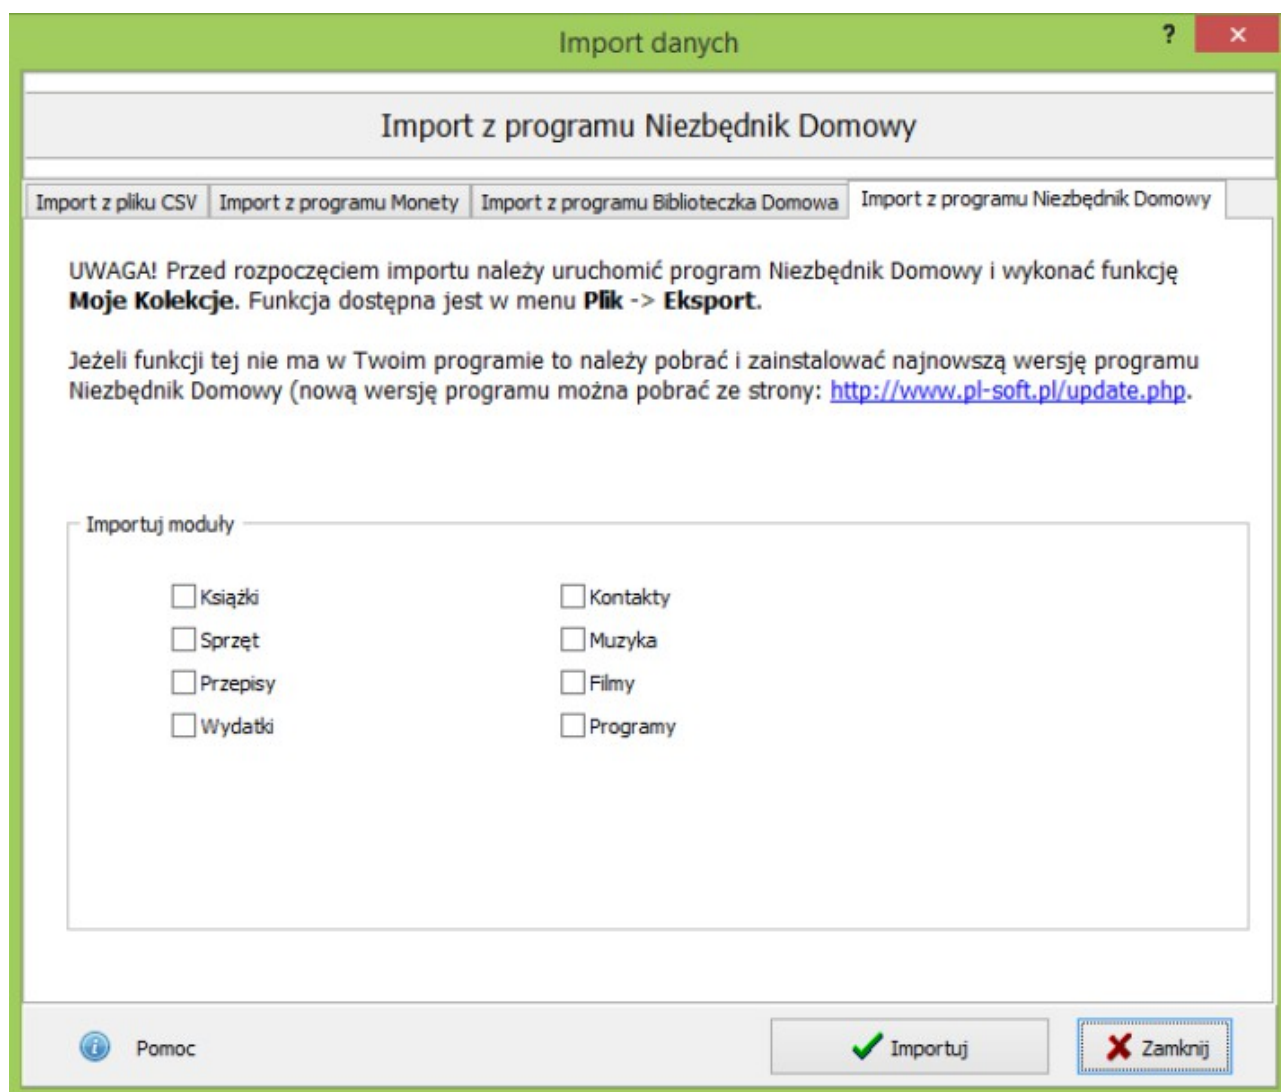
Import danych

?

×

Import z programu Niezbędnik Domowy

Import z pliku CSV | Import z programu Monety | Import z programu Biblioteczka Domowa | Import z programu Niezbędnik Domowy

UWAGA! Przed rozpoczęciem importu należy uruchomić program Niezbędnik Domowy i wykonać funkcję **Moje Kolekcje**. Funkcja dostępna jest w menu **Plik** -> **Eksport**.

Jeżeli funkcji tej nie ma w Twoim programie to należy pobrać i zainstalować najnowszą wersję programu Niezbędnik Domowy (nową wersję programu można pobrać ze strony: http://www.pl-soft.pl/update.php.

Importuj moduły

Książki

Kontakty

Sprzęt

Muzyka

Przepisy

Filmy

Wydatki

Programy

Pomoc

Importuj

Zamknij